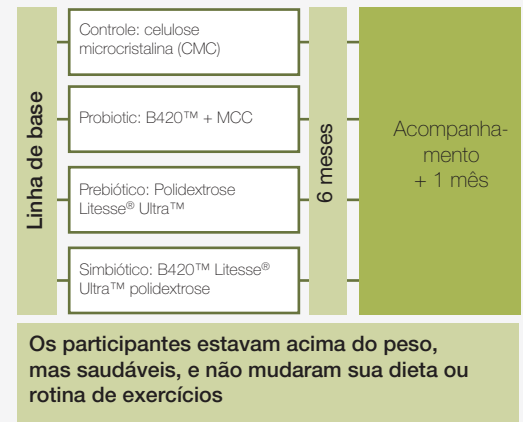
Linha de base

Controle: celulose microcristalina (CMC)

Probiotic: B420™ + MCC

Prebiótico: Polidextrose Litesse® Ultra™

Simbiótico: B420™ Litesse® Ultra™ polidextrose

6 meses

Acompanhamento + 1 mês

Os participantes estavam acima do peso, mas saudáveis, e não mudaram sua dieta ou rotina de exercícios